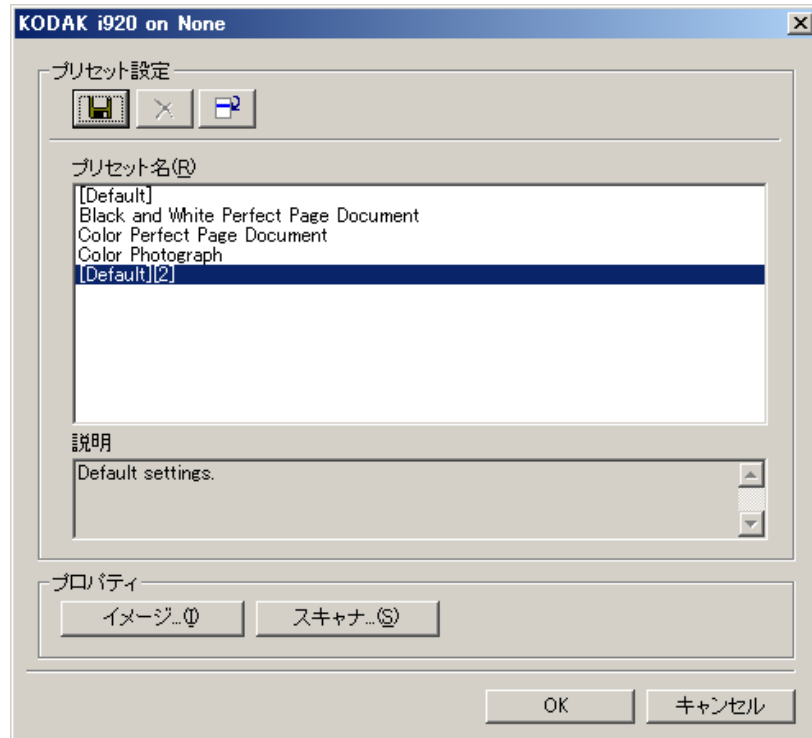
KODAK i920 on None

プリセット設定

プリセット名(R)

[Default]
Black and White Perfect Page Document
Color Perfect Page Document
Color Photograph
[Default][2]

説明

Default settings.

プロパティ

イメージ...(I)

スキャナ...(S)

OK

キャンセル